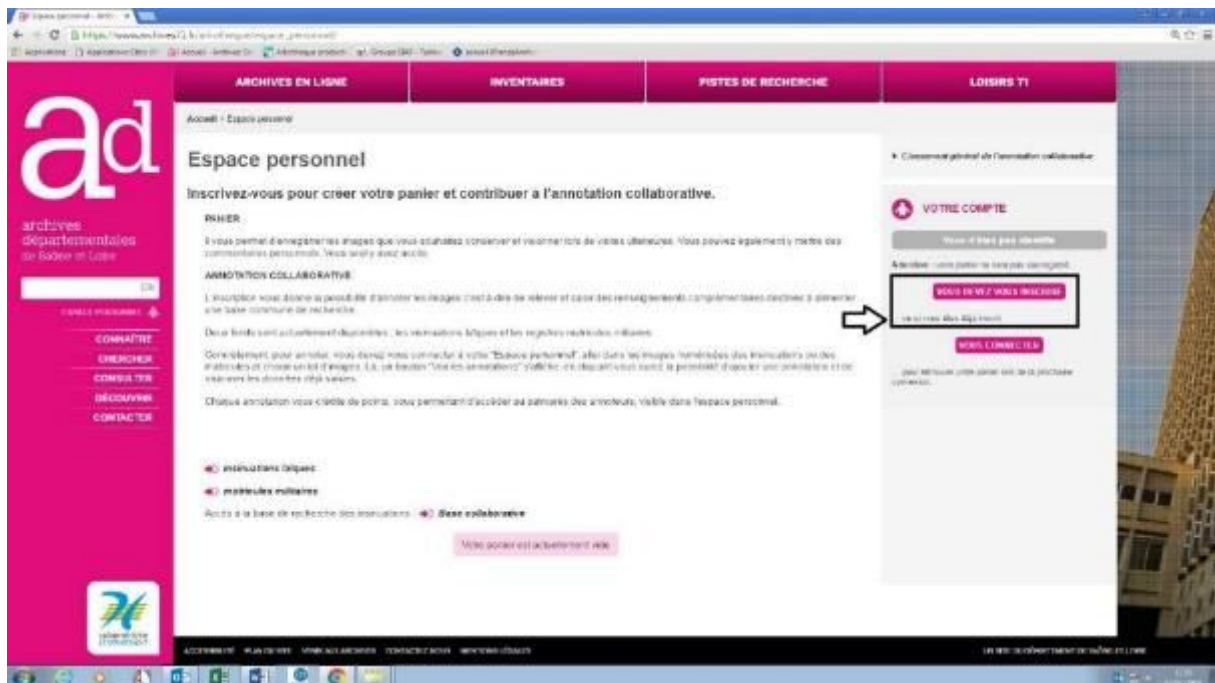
ARCHIVES EN LIGNE
INVENTAIRES
PISTES DE RECHERCHE
LOISIRS 71

ad
archives départementales de Saône et Loire

OK
CONNAÎTRE
CHERCHER
CONSULTER
DÉCOUVRIR
CONTACTER

Accueil › Espace personnel

Espace personnel

Inscrivez-vous pour creer votre panier et contribuer a l'annotation collaborative.

PANIER

Il vous permet d'enregistrer les images que vous souhaitez conserver et visionner lors de visites ultérieures. Vous pouvez également y mettre des commentaires personnels. Vous seul y avez accès.

ANNOTATION COLLABORATIVE

L'inscription vous donne la possibilité d'annoter les images c'est à dire de relever et saisir des renseignements complémentaires destinés à alimenter une base commune de recherche.

Deux fonds sont actuellement disponibles : les inventaires laïques et les registres matricules militaires.

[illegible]

Chaque annotation vous crédite de points, vous permettant d'accéder au palmarès des annoteurs, visible dans l'espace personnel.

insinuations laïques
matricules militaires
Accès à la base de recherche des insinuations : Base collaborative

Votre panier est actuellement vide

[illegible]

VOTRE COMPTE

Vous n'êtes pas identifié

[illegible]

VOUS DEVEZ VOUS INSCRIRE

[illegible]

VOUS CONNECTER

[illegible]